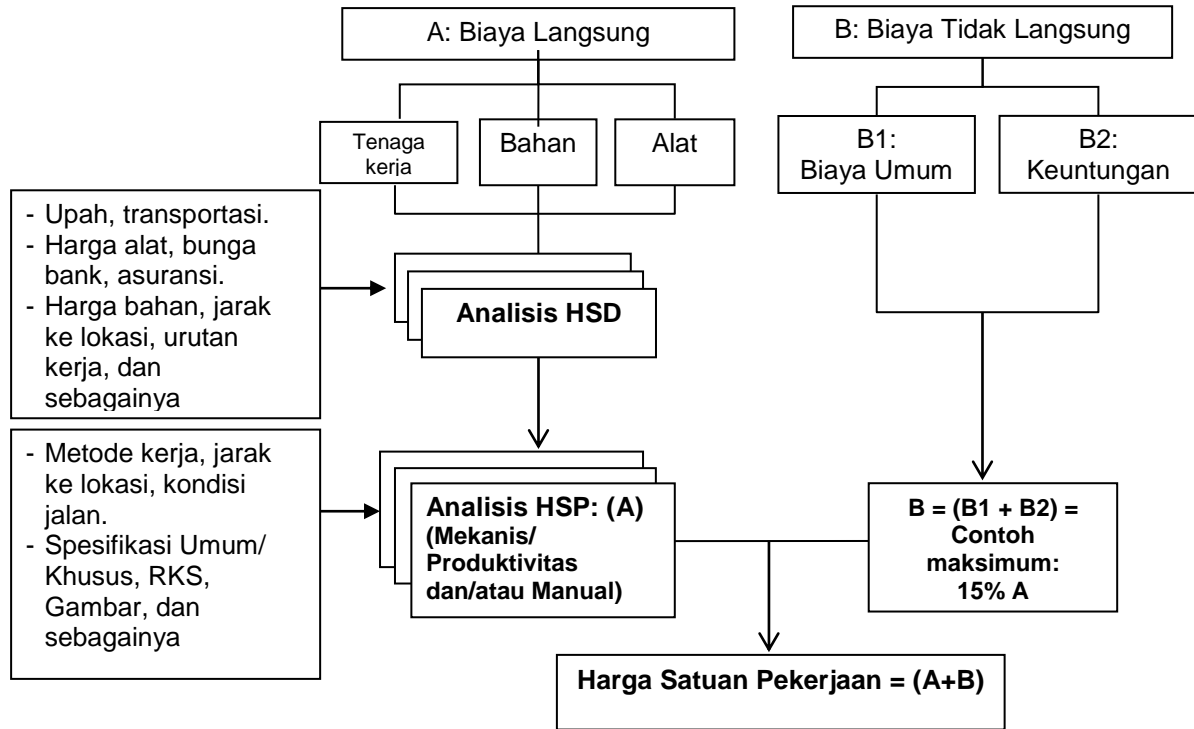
A: Biaya Langsung

B: Biaya Tidak Langsung

Tenaga kerja

Bahan

Alat

B1: Biaya Umum

B2: Keuntungan

- Upah, transportasi.
- Harga alat, bunga bank, asuransi.
- Harga bahan, jarak ke lokasi, urutan kerja, dan sebagainya

Analisis HSD

- Metode kerja, jarak ke lokasi, kondisi jalan.
- Spesifikasi Umum/ Khusus, RKS, Gambar, dan sebagainya

Analisis HSP: (A) (Mekanis/ Produktivitas dan/atau Manual)

B = (B1 + B2) = Contoh maksimum: 15% A

Harga Satuan Pekerjaan = (A+B)